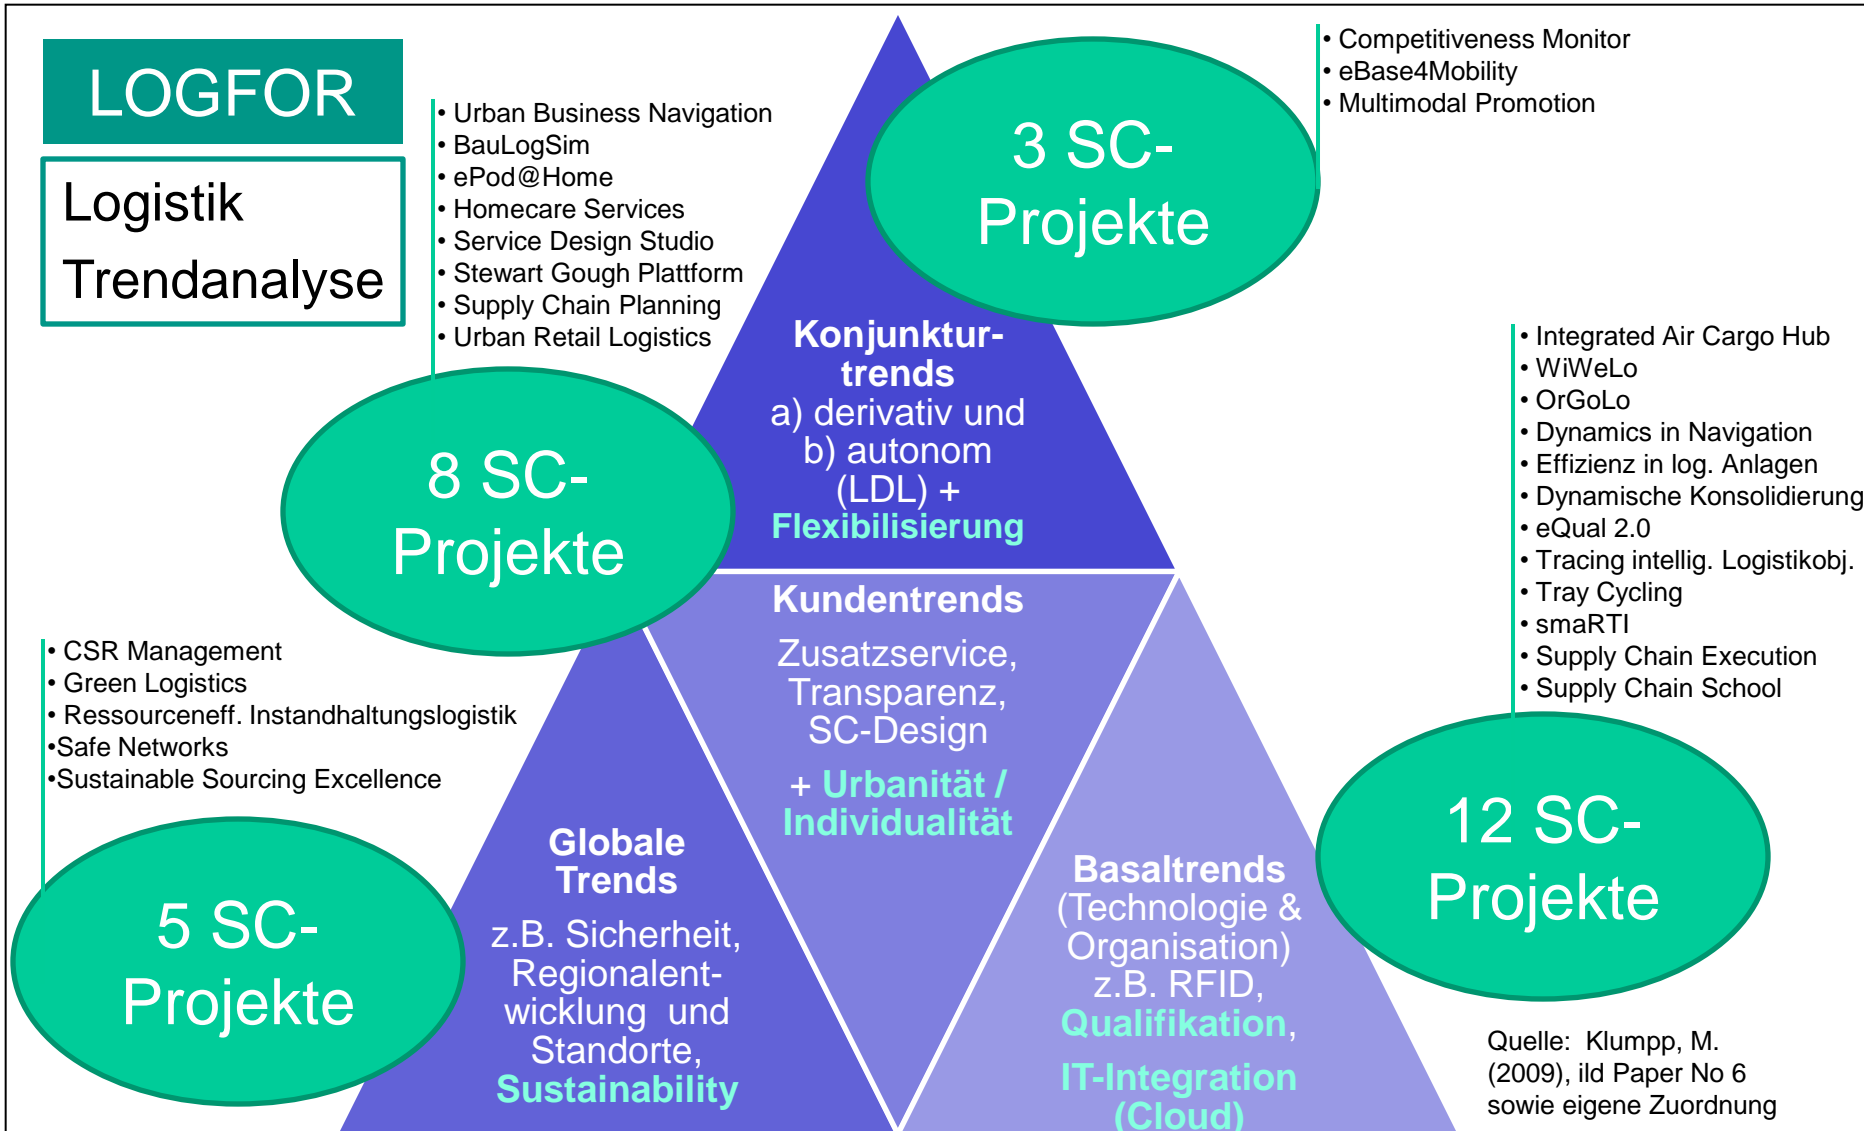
LOGFOR

Logistik Trendanalyse

• Urban Business Navigation
• BauLogSim
• ePod@Home
• Homecare Services
• Service Design Studio
• Stewart Gough Plattform
• Supply Chain Planning
• Urban Retail Logistics

3 SC-Projekte

• Competitiveness Monitor
• eBase4Mobility
• Multimodal Promotion

Konjunktur-trends
a) derivativ und
b) autonom (LDL) +
Flexibilisierung

8 SC-Projekte

• Integrated Air Cargo Hub
• WiWeLo
• OrGoLo
• Dynamics in Navigation
• Effizienz in log. Anlagen
• Dynamische Konsolidierung
• eQual 2.0
• Tracing intellig. Logistikobj.
• Tray Cycling
• smaRTI
• Supply Chain Execution
• Supply Chain School

Kundentrends
Zusatzservice, Transparenz, SC-Design
+ Urbanität / Individualität

• CSR Management
• Green Logistics
• Ressourceneff. Instandhaltungslogistik
•Safe Networks
•Sustainable Sourcing Excellence

12 SC-Projekte

Globale Trends
z.B. Sicherheit, Regionalentwicklung und Standorte,
Sustainability

Basaltrends
(Technologie & Organisation)
z.B. RFID,
Qualifikation,
IT-Integration (Cloud)

5 SC-Projekte

Quelle: Klumpp, M. (2009), ild Paper No 6 sowie eigene Zuordnung